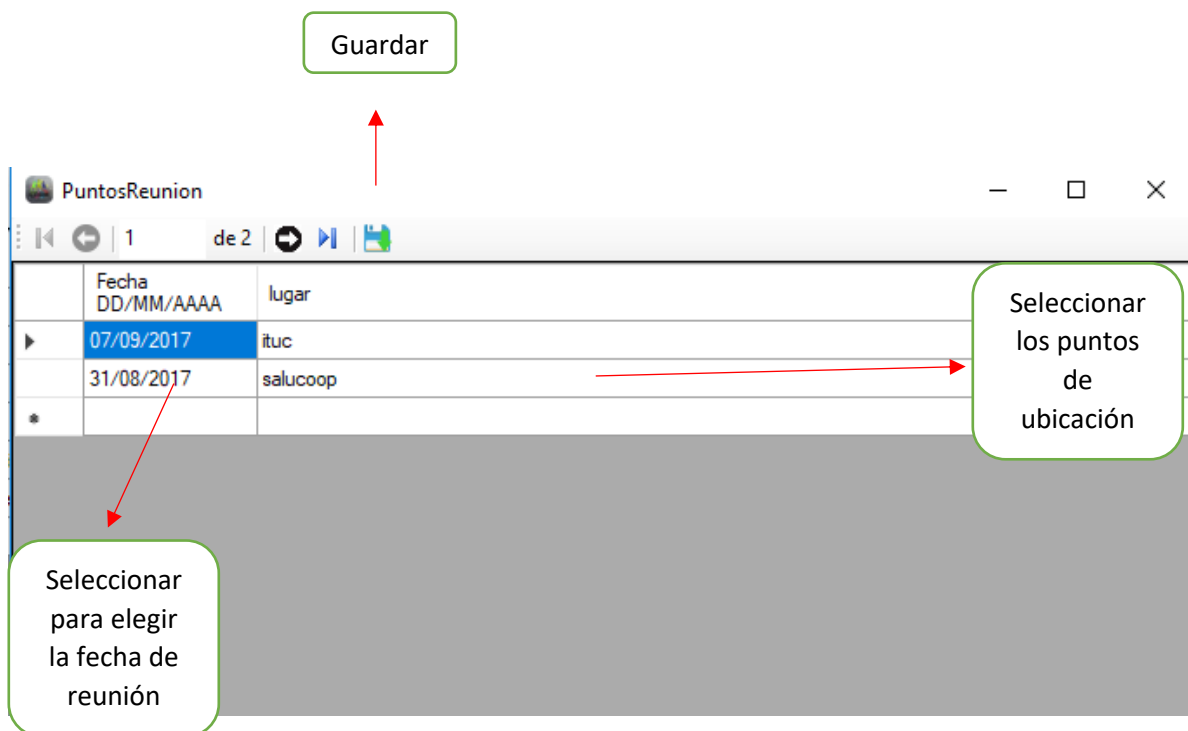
Guardar

PuntosReunion

1 de 2

| | Fecha DD/MM/AAAA | lugar |
|---|---|---|
| | 07/09/2017 | ituc |
| | 31/08/2017 | salucoop |
| * | | |

Seleccionar los puntos de ubicación

Seleccionar para elegir la fecha de reunión